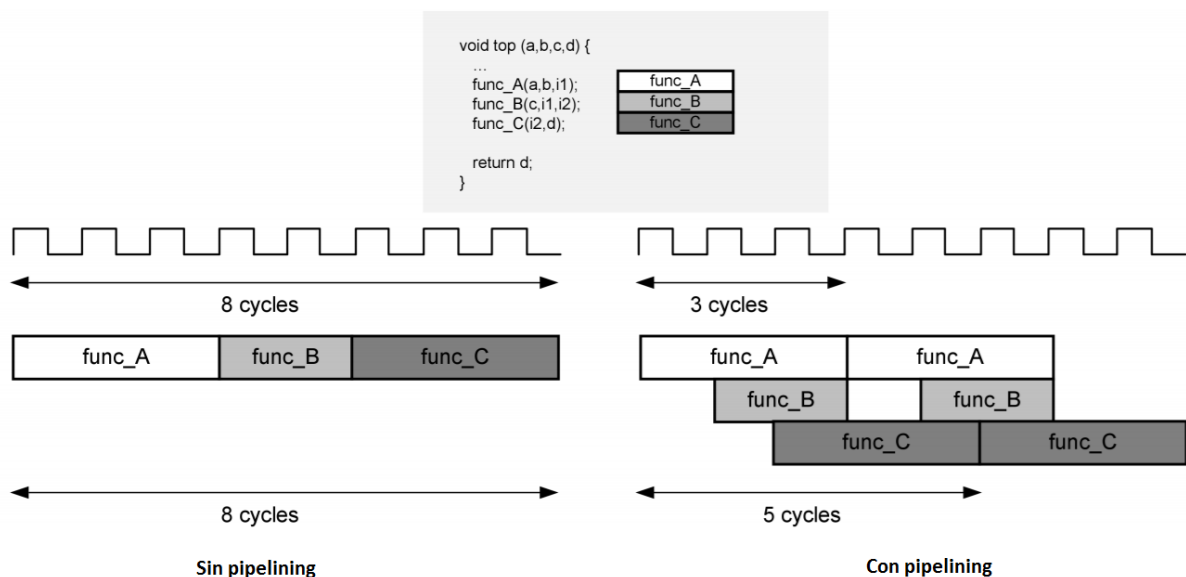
void top (a,b,c,d) {
...
func_A(a,b,i1);
func_B(c,i1,i2);
func_C(i2,d);

return d;
}

func_A
func_B
func_C

8 cycles

func_A func_B func_C

8 cycles

Sin pipelining

3 cycles

func_A func_A
func_B func_B
func_C func_C

5 cycles

Con pipelining